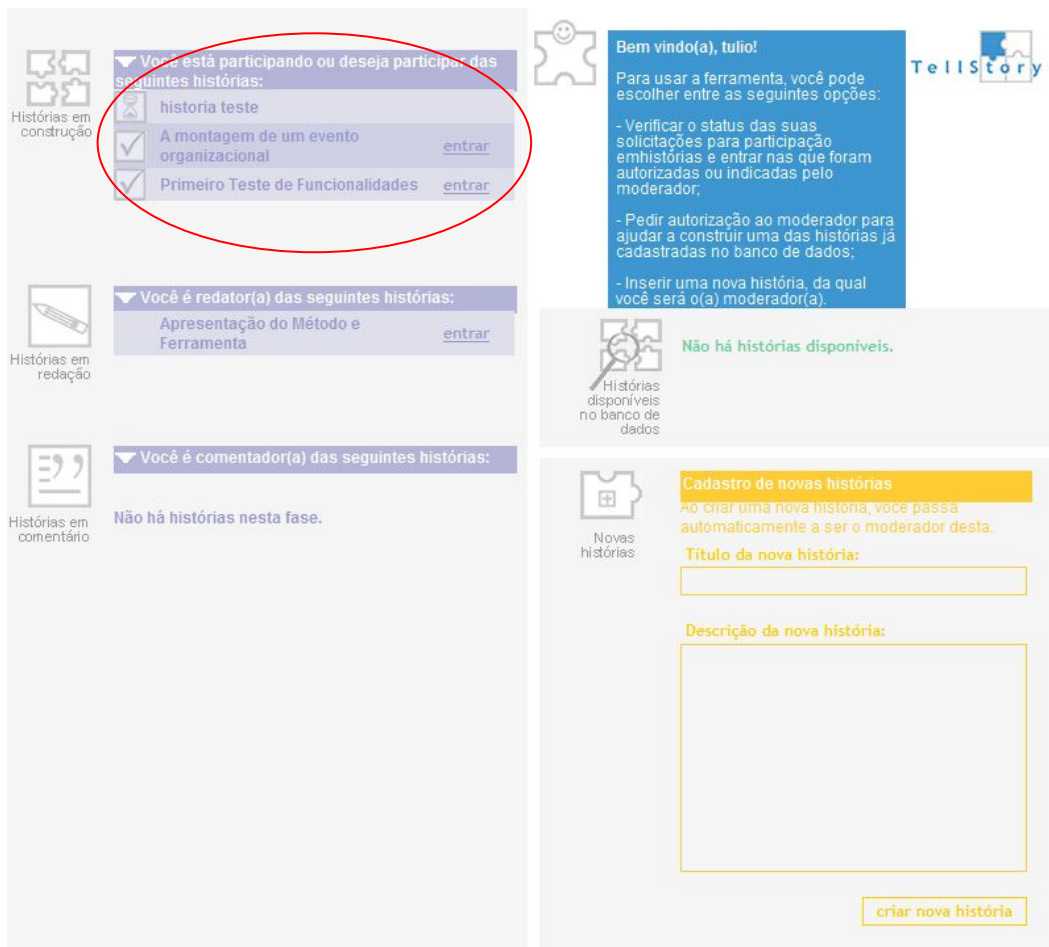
Histórias em construção

Você está participando ou deseja participar das seguintes histórias:

historia teste

A montagem de um evento organizacional entrar

Primeiro Teste de Funcionalidades entrar

Histórias em redação

Você é redator(a) das seguintes histórias:

Apresentação do Método e Ferramenta entrar

Histórias em comentário

Você é comentador(a) das seguintes histórias:

Não há histórias nesta fase.

Bem vindo(a), tulio!

Para usar a ferramenta, você pode escolher entre as seguintes opções:

- Verificar o status das suas solicitações para participação emhistórias e entrar nas que foram autorizadas ou indicadas pelo moderador;

- Pedir autorização ao moderador para ajudar a construir uma das histórias já cadastradas no banco de dados;

- Inserir uma nova história, da qual você será o(a) moderador(a).

TellStory

Histórias disponíveis no banco de dados

Não há histórias disponíveis.

Novas histórias

Cadastro de novas histórias

Ao criar uma nova história, você passa automaticamente a ser o moderador desta.

Título da nova história:

Descrição da nova história:

criar nova história